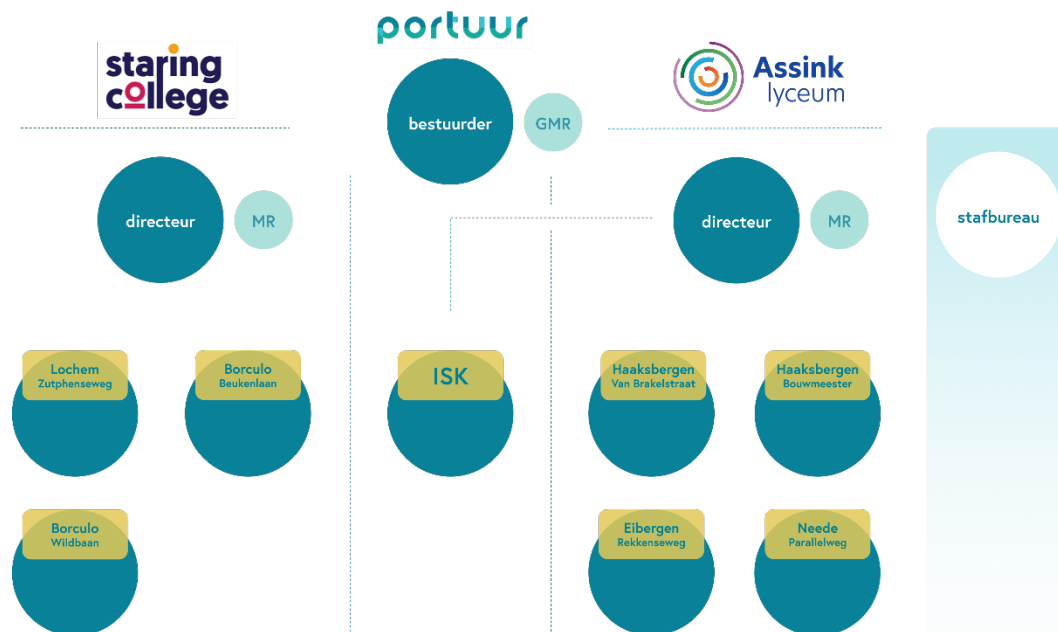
portuur

staring college

Assink lyceum

bestuurder

GMR

directeur

MR

directeur

MR

stafbureau

Lochem
Zutphenseweg

Borculo
Beukenlaan

ISK

Haaksbergen
Van Brakelstraat

Haaksbergen
Bouwmeester

Borculo
Wildbaan

Eibergen
Rekkenseweg

Neede
Parallelweg